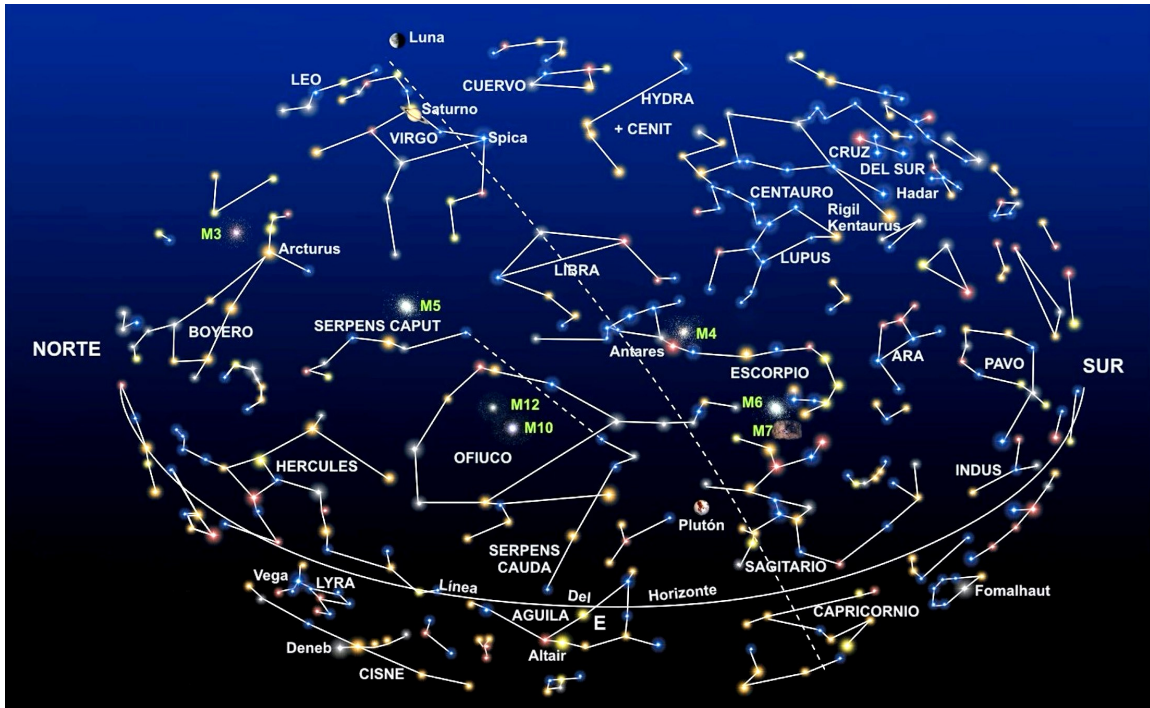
Luna
LEO
CUERVO
HYDRA
Saturno
+ CENIT
VIRGO
Spica
CRUZ
DEL SUR
Hadar
CENTAURO
Rigil
Kentaurus
M3
Arcturus
LIBRA
LUPUS
M5
BOYERO
SERPENS CAPUT
M4
NORTE
Antares
ARA
PAVO
SUR
ESCORPIO
M12
M6
M10
M7
OFIUCO
HERCULES
INDUS
Plutón
SERPENS
CAUDA
SAGITARIO
Vega
LYRA
Línea
Del
Horizonte
Fomalhaut
AGUILA
CAPRICORNIO
E
Deneb
Altair
CISNE